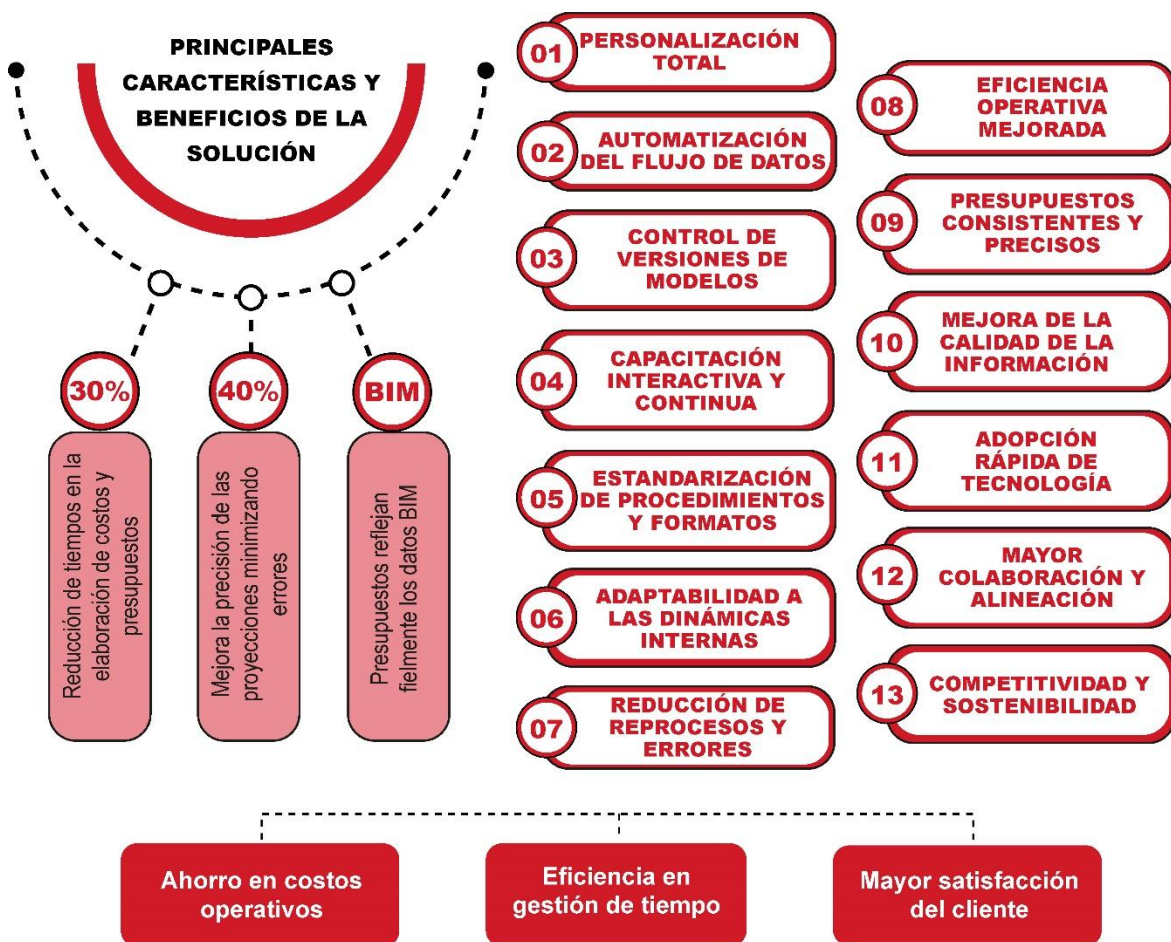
PRINCIPALES CARACTERÍSTICAS Y BENEFICIOS DE LA SOLUCIÓN

30%

Reducción de tiempos en la elaboración de costos y presupuestos

40%

Mejora la precisión de las proyecciones minimizando errores

BIM

Presupuestos reflejan fielmente los datos BIM

01 PERSONALIZACIÓN TOTAL

02 AUTOMATIZACIÓN DEL FLUJO DE DATOS

03 CONTROL DE VERSIONES DE MODELOS

04 CAPACITACIÓN INTERACTIVA Y CONTINUA

05 ESTANDARIZACIÓN DE PROCEDIMIENTOS Y FORMATOS

06 ADAPTABILIDAD A LAS DINÁMICAS INTERNAS

07 REDUCCIÓN DE REPROCESOS Y ERRORES

08 EFICIENCIA OPERATIVA MEJORADA

09 PRESUPUESTOS CONSISTENTES Y PRECISOS

10 MEJORA DE LA CALIDAD DE LA INFORMACIÓN

11 ADOPCIÓN RÁPIDA DE TECNOLOGÍA

12 MAYOR COLABORACIÓN Y ALINEACIÓN

13 COMPETITIVIDAD Y SOSTENIBILIDAD

Ahorro en costos operativos

Eficiencia en gestión de tiempo

Mayor satisfacción del cliente